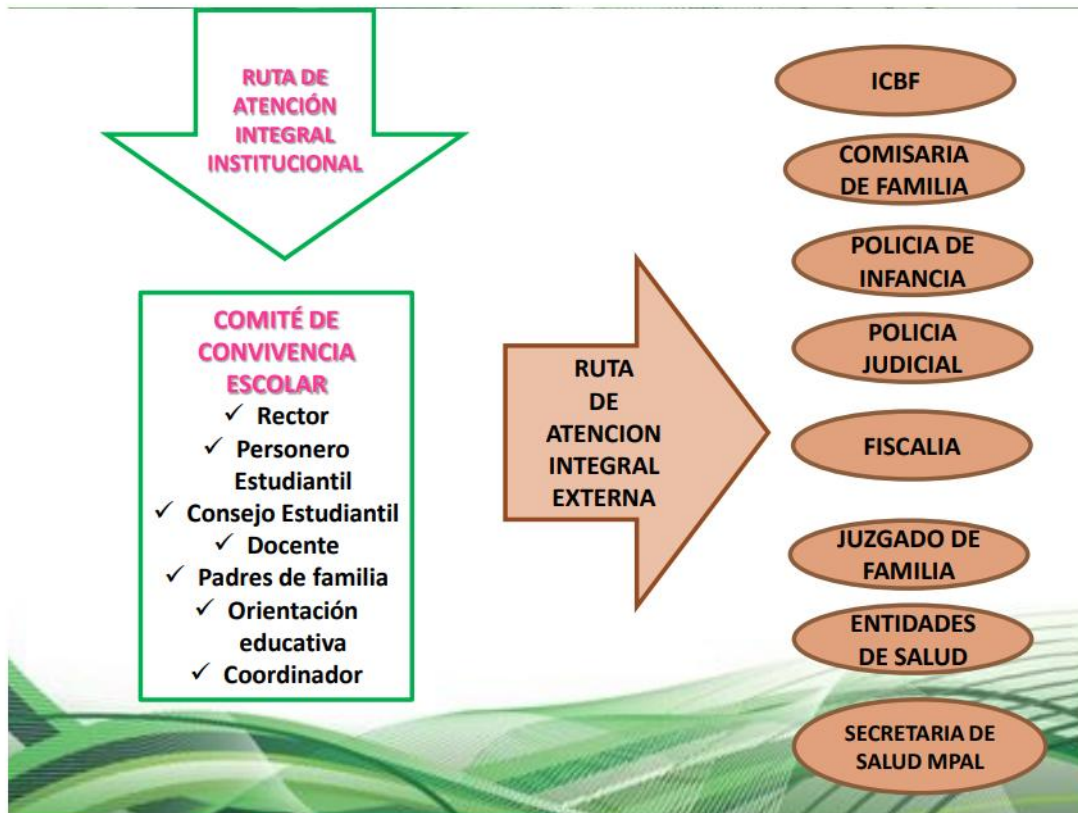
RUTA DE ATENCIÓN INTEGRAL INSTITUCIONAL

COMITÉ DE CONVIVENCIA ESCOLAR
✓ Rector
✓ Personero Estudiantil
✓ Consejo Estudiantil
✓ Docente
✓ Padres de familia
✓ Orientación educativa
✓ Coordinador

RUTA DE ATENCION INTEGRAL EXTERNA

ICBF

COMISARIA DE FAMILIA

POLICIA DE INFANCIA

POLICIA JUDICIAL

FISCALIA

JUZGADO DE FAMILIA

ENTIDADES DE SALUD

SECRETARIA DE SALUD MPAL